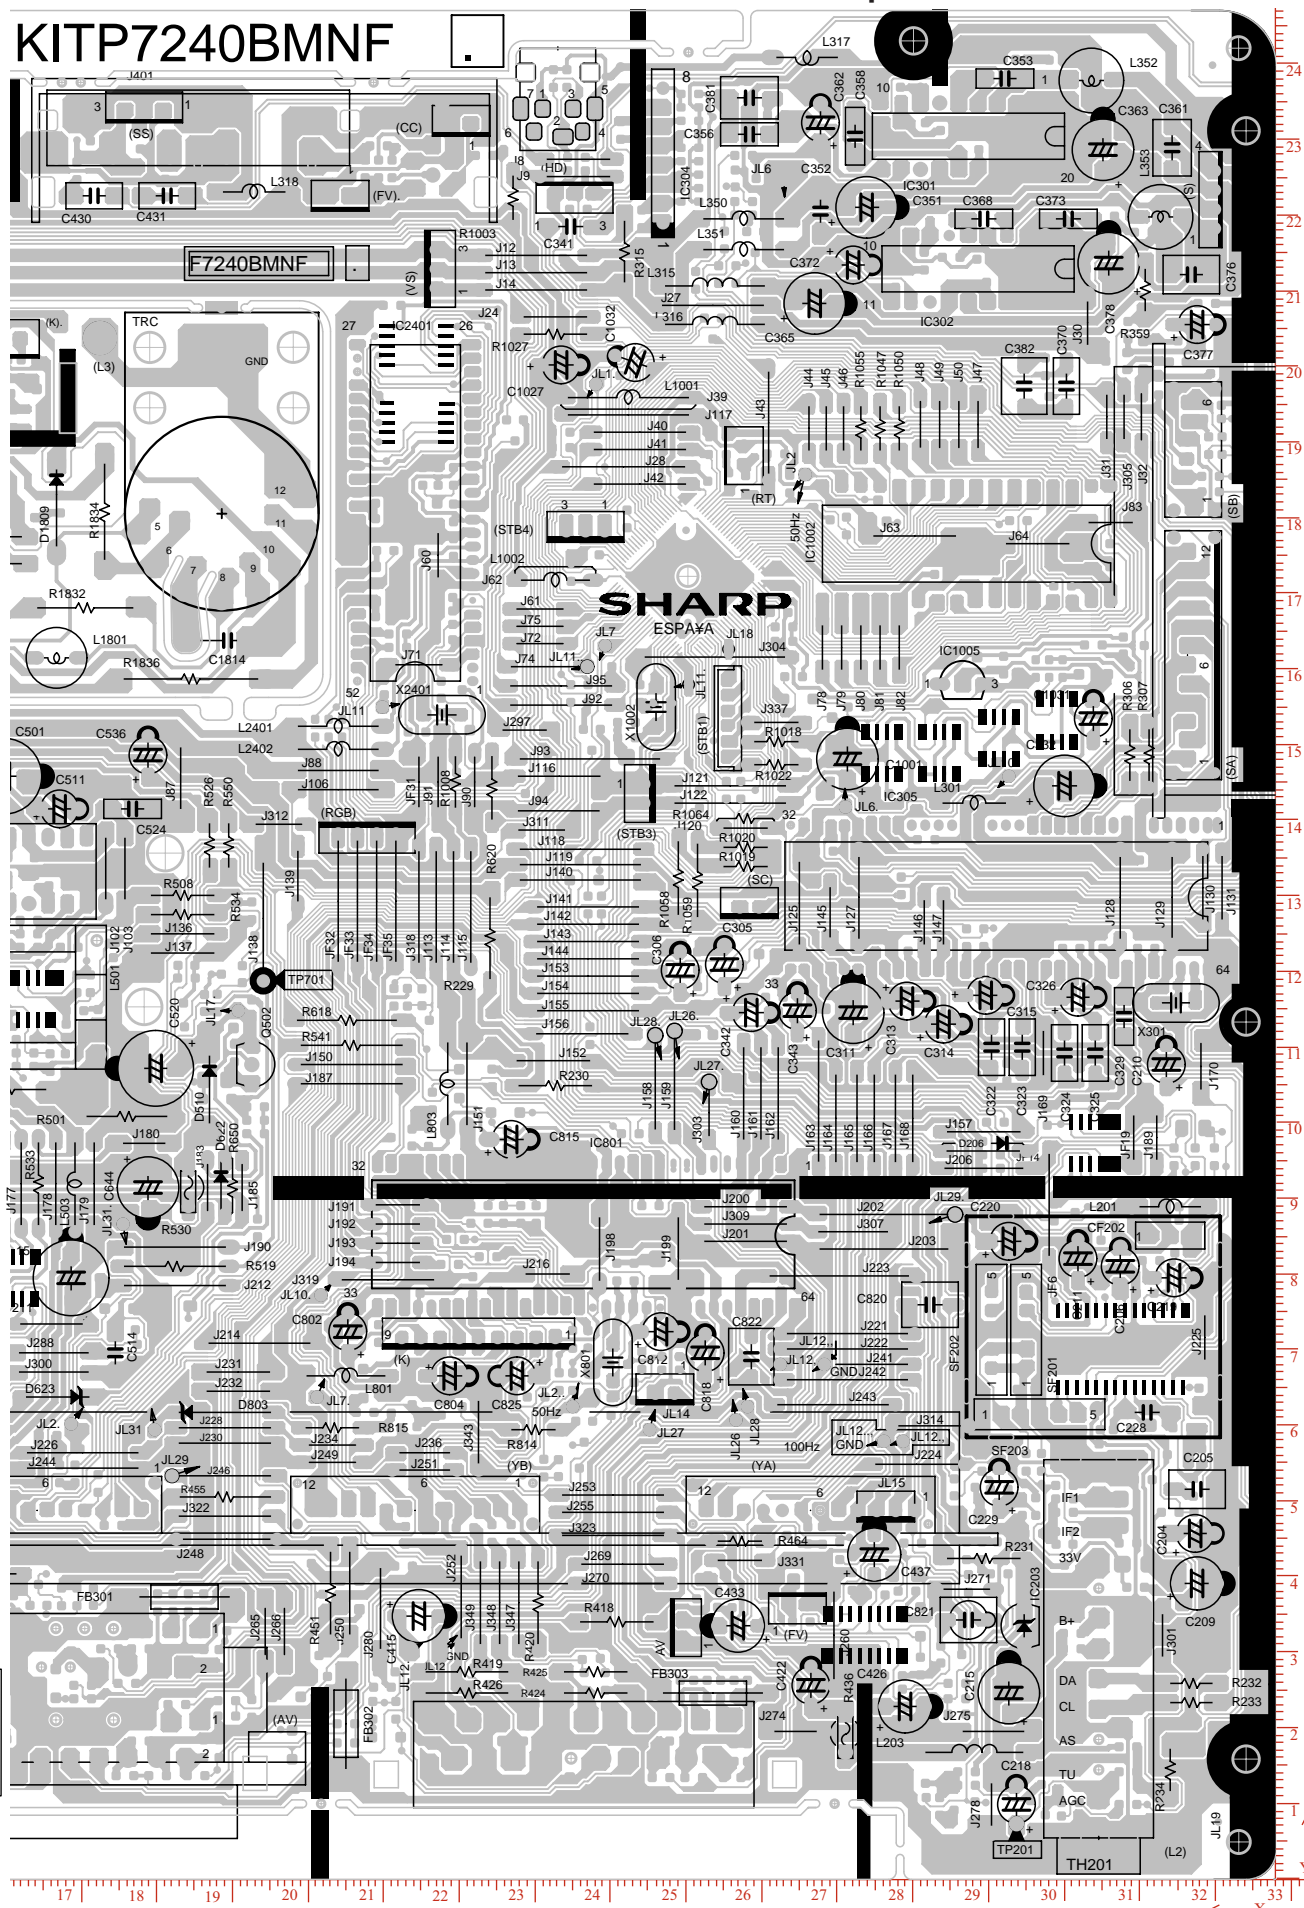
KITP7240BMNF

F7240BMNF

SHARP
ESPAÑA

J401 (SS) (CC) (FV) (HD) (VS) (STB4) (STB1) (STB3) (RGB) (SC) (RT) (SB) (SA) (K) (YB) (YA) (AV) (L2) (L3) (K).

C430 C431 L318 R1003 J12 J13 J14 C341 R315 L315 J27 316 L317 C381 C356 C362 C358 C352 JL6 IC304 L350 L351 C372 C365 IC301 C351 C368 C373 C353 L352 C363 C361 C353 C376 IC302 C378 R359 C377 C382 C370 J30

TRC GND IC2401 J24 R1027 C1027 C1032 JL1 L1001 J39 J117 J40 J41 J28 J42 J43 JL2 50Hz IC1002 J44 J45 J46 R1055 R1047 R1050 J48 J49 J50 J47 J31 J305 J32 J83 J63 J64

D1809 R1834 R1832 L1801 R1836 C1814 J60 L1002 J62 J61 J75 J72 J74 JL11 JL7 J95 J92 JL18 J304 IC1005 C1031 R306 R307 J71 X2401 JL11 L2401 L2402 J88 J106 J297 X1002 J337 R1018 R1022 J78 J79 J80 J81 J82 C1001 C302 IC305 L301 JL6 C501 C536 C511 C524 J87 R526 R550 J312 JF31 J91 R1008 J90 J93 J116 J94 J311 J121 J122 R1064 J120 R1020 R1019 J118 J119 J140 R620 J139 R508 R534 J136 J137 J102 J103 L501 J138 TP701 JF32 JF33 JF34 JF35 J318 J113 J114 J115 J141 J142 J143 J144 J153 J154 J155 J156 R1058 R1059 C306 C305 J125 J145 J127 J146 J147 J128 J129 J130 J131 R229 C520 J17 Q502 R618 R541 J150 J187 JL28 JL26 C342 C343 C311 C313 C314 C315 C326 X301 C322 C323 C324 C325 C329 C210 J170 J152 R230 JL27 J158 J159 J303 J160 J161 J162 J163 J164 J165 J166 J167 J168 J169 J157 D206 J206 JF19 J189 R501 D510 D622 R650 L803 J151 C815 IC801 J180 J183 R533 J177 J178 L503 J179 C644 JL31 R530 J185 J191 J192 J193 J194 J190 R519 J212 J319 JL10 J198 J199 J200 J309 J201 J216 J202 J307 J203 JL29 C220 L201 CF202 J223 C820 J221 J222 J241 GND J242 J243 J314 JL12 J224 JF6 SF202 SF201 J225 C228 C288 J300 J214 C514 C802 J231 J232 D623 L801 JL7 D803 JL2 JL31 J228 J230 J226 J244 R815 J234 J249 J236 J251 J343 R814 X801 C804 C825 C812 C818 C822 JL12 JL14 JL27 JL26 JL28 50Hz 100Hz JL29 J246 R455 J322 J248 J253 J255 J323 J269 J270 R464 J331 JL15 C437 R231 J271 IC203 SF203 C229 C205 C204 C209 IF1 IF2 33V B+ DA CL AS TU AGC J301 R232 R233 R234 FB301 J265 J266 R451 J250 J280 C415 J252 J349 J348 J347 R420 R418 C433 C821 J260 C422 R436 C426 C215 J275 L203 C218 J278 TP201 TH201 JL19 JL12 GND R419 R426 R425 R424 FB303 J274 FB302

17 18 19 20 21 22 23 24 25 26 27 28 29 30 31 32 33
24 23 22 21 20 19 18 17 16 15 14 13 12 11 10 9 8 7 6 5 4 3 2 1